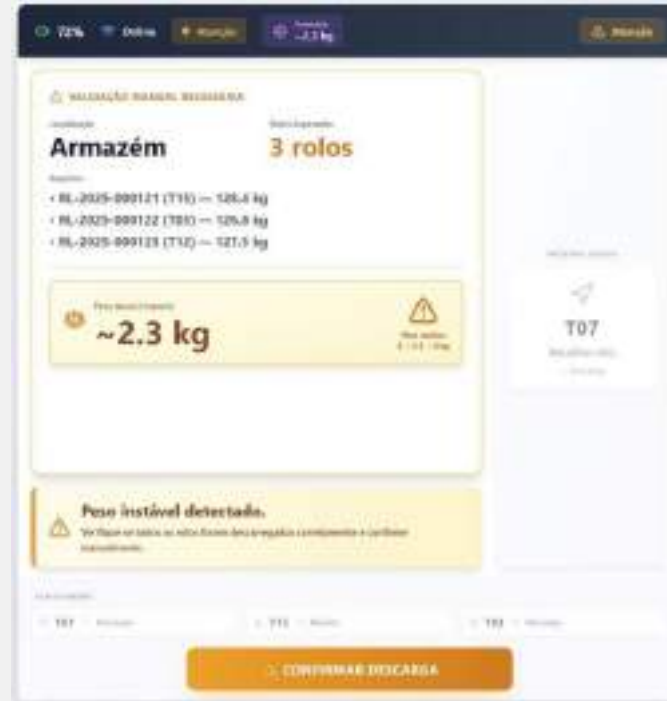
72% Online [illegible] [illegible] ~2.3 kg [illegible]

VALIDAÇÃO MANUAL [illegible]

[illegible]
Armazém

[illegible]
3 rolos

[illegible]
• RL-2025-000121 (T15) — 125.4 kg
• RL-2025-000122 (T03) — 125.8 kg
• RL-2025-000123 (T12) — 127.5 kg

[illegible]
~2.3 kg

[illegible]

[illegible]
T07
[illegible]

Peso instável detectado.
Verifique se todos os rolos foram descarregados completamente e confirme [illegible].

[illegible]
T07 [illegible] T15 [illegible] T03 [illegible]

CONFIRMAR DESCARGA